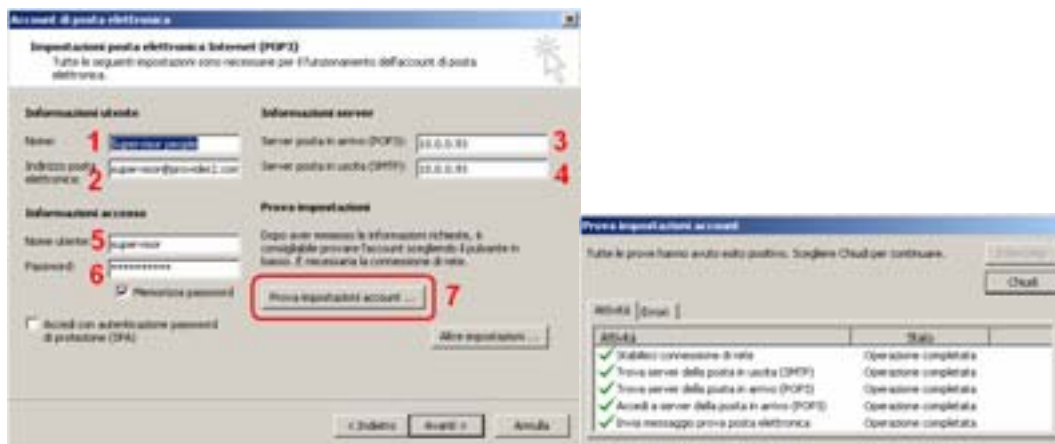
Account di posta elettronica

Impostazioni posta elettronica Internet (POP3)
Tutte le seguenti impostazioni sono necessarie per il funzionamento dell'account di posta elettronica.

Informazioni utente
Nome: 1 Supervisor people
Indirizzo posta elettronica: 2 supervisor@provider1.com

Informazioni server
Server posta in arrivo (POP3): 10.0.0.93 3
Server posta in uscita (SMTP): 10.0.0.93 4

Informazioni accesso
Nome utente: 5 supervisor
Password: 6 ***********
Memorizza password

Accedi con autenticazione password di protezione (SPA)

Prova impostazioni
Dopo aver immesso le informazioni richieste, è consigliabile provare l'account scegliendo il pulsante in basso. È necessaria la connessione di rete.

Prova impostazioni account ... 7

Altre impostazioni ...

< Indietro Avanti > Annulla

Prova impostazioni account

Tutte le prove hanno avuto esito positivo. Scegliere Chiudi per continuare.

Interrompi
Chiudi

Attività Errori

| Attività | Stato |
|---|---|
| Stabilisci connessione di rete | Operazione completata |
| Trova server della posta in uscita (SMTP) | Operazione completata |
| Trova server della posta in arrivo (POP3) | Operazione completata |
| Accedi a server della posta in arrivo (POP3) | Operazione completata |
| Invia messaggio prova posta elettronica | Operazione completata |